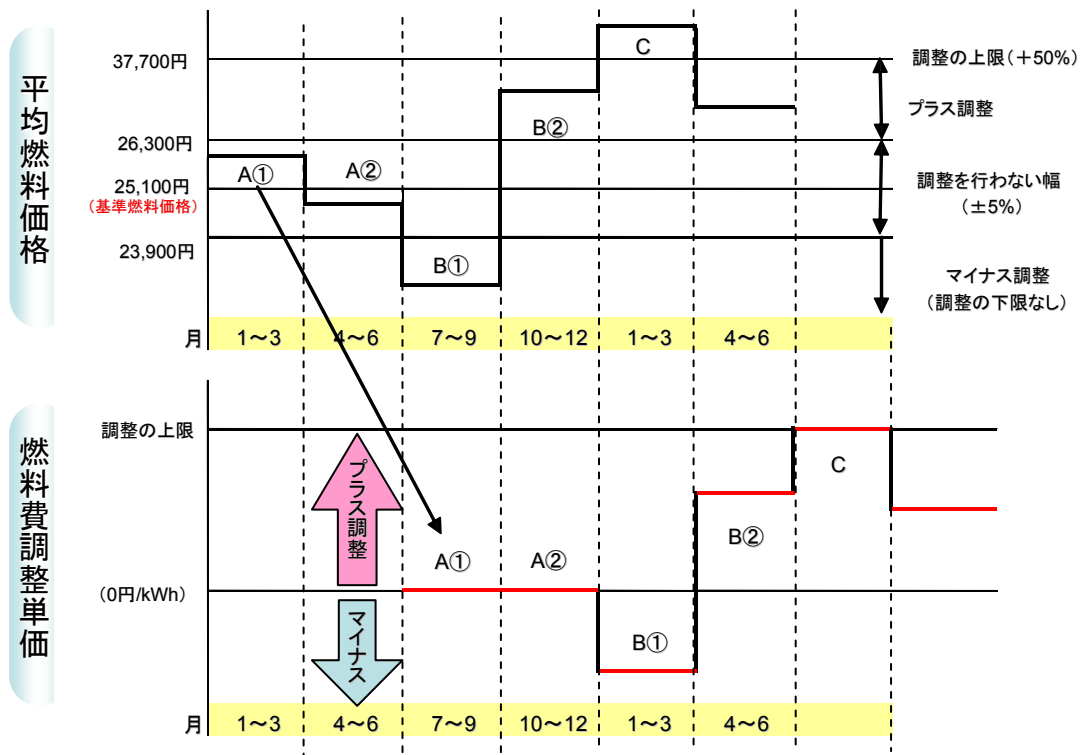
平均燃料価格

37,700円
26,300円
25,100円
（基準燃料価格）
23,900円

C
B②
A①
A②
B①

調整の上限（＋50%）
プラス調整
調整を行わない幅
（±5%）
マイナス調整
（調整の下限なし）

| 月 | 1～3 | 4～6 | 7～9 | 10～12 | 1～3 | 4～6 |
|---|---|---|---|---|---|---|

燃料費調整単価

調整の上限
(0円/kWh)

プラス調整
マイナス

C
B②
A①
A②
B①

| 月 | 1～3 | 4～6 | 7～9 | 10～12 | 1～3 | 4～6 |
|---|---|---|---|---|---|---|